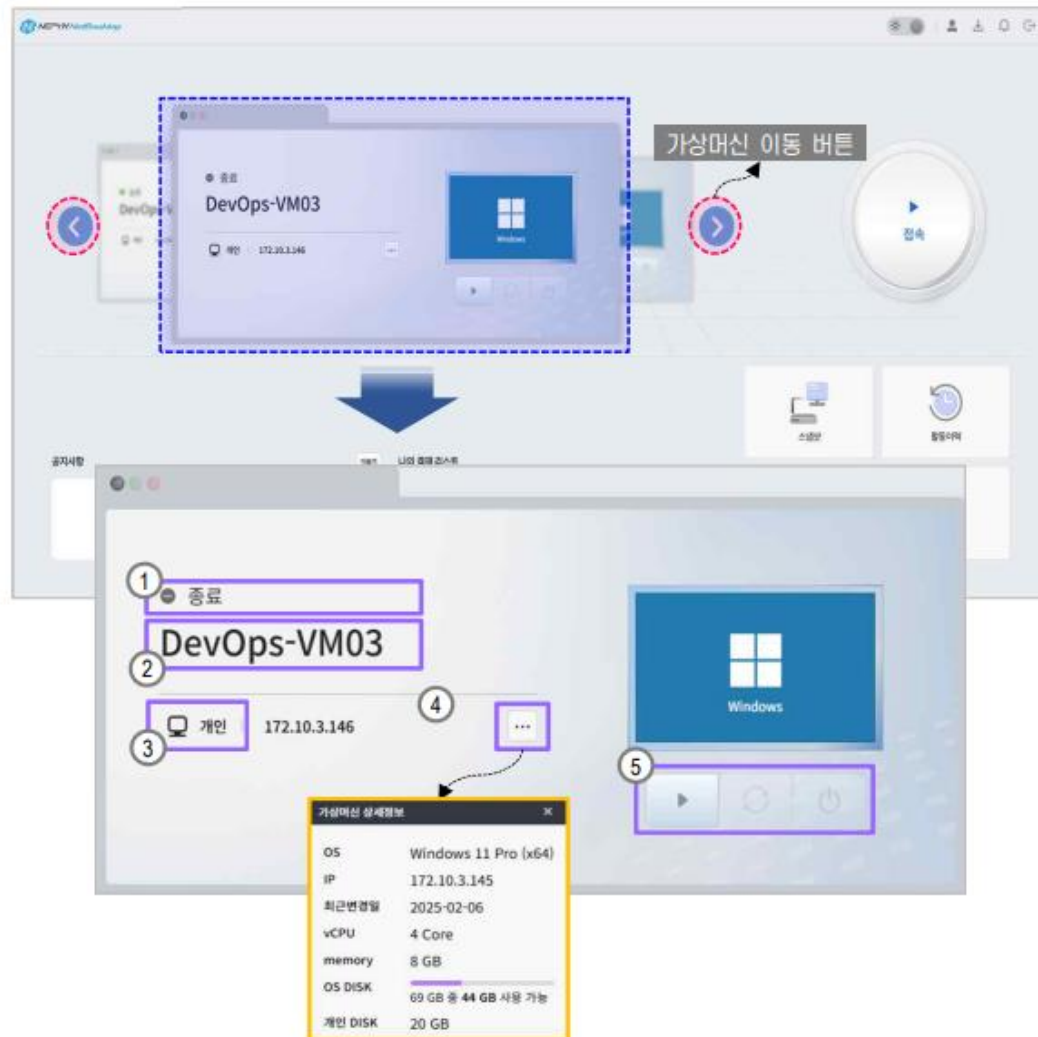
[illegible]

가상머신 이동 버튼

종료
DevOps-VM03
개인 172.10.3.146
...

Windows

DevOps-V

접속

스냅샷
활동이력

공지사항
나의 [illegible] 리스트

① 종료
② DevOps-VM03
③ 개인
172.10.3.146
④ ...

Windows

⑤

가상머신 상세정보 ×

| | |
|---|---|
| OS | Windows 11 Pro (x64) |
| IP | 172.10.3.145 |
| 최근변경일 | 2025-02-06 |
| vCPU | 4 Core |
| memory | 8 GB |
| OS DISK | 69 GB 중 **44 GB** 사용 가능 |
| 개인 DISK | 20 GB |